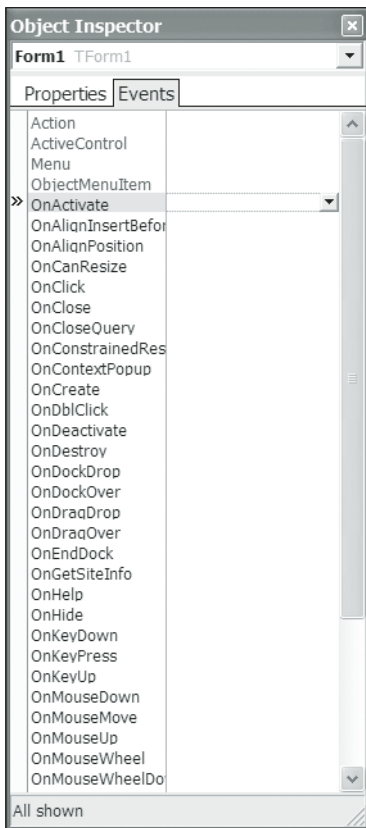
Object Inspector

Form1 TForm1

Properties Events

Action
ActiveControl
Menu
ObjectMenuItem
» OnActivate
OnAlignInsertBefor
OnAlignPosition
OnCanResize
OnClick
OnClose
OnCloseQuery
OnConstrainedRes
OnContextPopup
OnCreate
OnDblClick
OnDeactivate
OnDestroy
OnDockDrop
OnDockOver
OnDragDrop
OnDragOver
OnEndDock
OnGetSiteInfo
OnHelp
OnHide
OnKeyDown
OnKeyPress
OnKeyUp
OnMouseDown
OnMouseMove
OnMouseUp
OnMouseWheel
OnMouseWheelDo

All shown